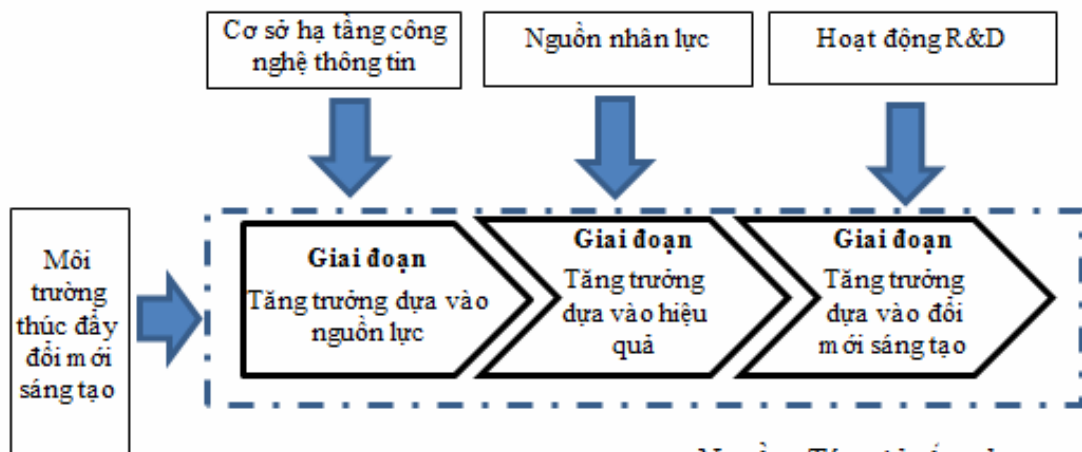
Cơ sở hạ tầng công nghệ thông tin

Nguồn nhân lực

Hoạt động R&D

Môi trường thúc đẩy đổi mới sáng tạo

Giai đoạn
Tăng trưởng dựa vào nguồn lực

Giai đoạn
Tăng trưởng dựa vào hiệu quả

Giai đoạn
Tăng trưởng dựa vào đổi mới sáng tạo

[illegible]